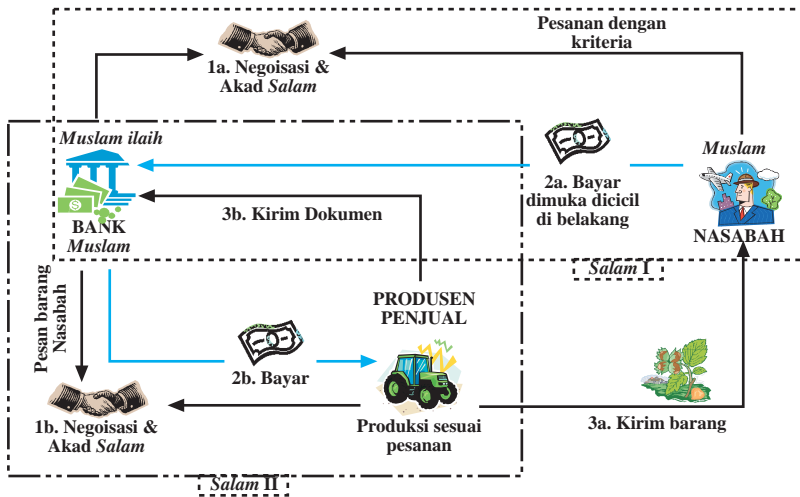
Pesanan dengan kriteria

1a. Negoisasi & Akad *Salam*

*Muslam ilaih*

BANK *Muslam*

2a. Bayar dimuka dicicil di belakang

*Muslam*

NASABAH

3b. Kirim Dokumen

*Salam* I

Pesan barang Nasabah

PRODUSEN PENJUAL

2b. Bayar

1b. Negoisasi & Akad *Salam*

Produksi sesuai pesanan

3a. Kirim barang

*Salam* II